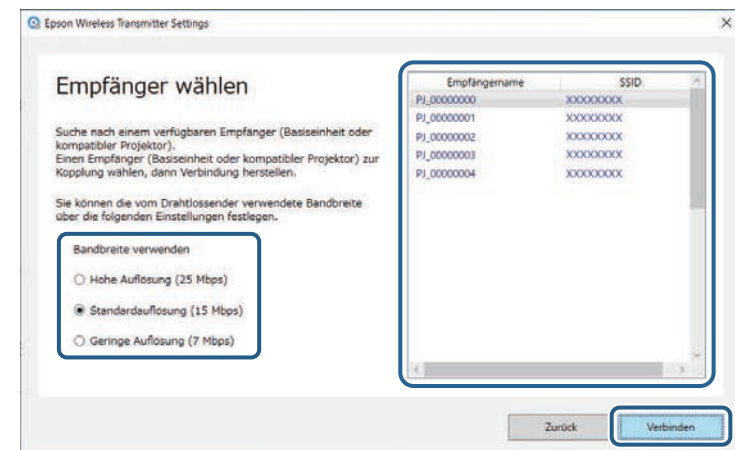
Epson Wireless Transmitter Settings

×

Empfänger wählen

Suche nach einem verfügbaren Empfänger (Basiseinheit oder kompatibler Projektor).
Einen Empfänger (Basiseinheit oder kompatibler Projektor) zur Kopplung wählen, dann Verbindung herstellen.

Sie können die vom Drahtlossender verwendete Bandbreite über die folgenden Einstellungen festlegen.

Bandbreite verwenden

Hohe Auflösung (25 Mbps)

Standardauflösung (15 Mbps)

Geringe Auflösung (7 Mbps)

| Empfängername | SSID |
|---|---|
| PJ_00000000 | XXXXXXXX |
| PJ_00000001 | XXXXXXXX |
| PJ_00000002 | XXXXXXXX |
| PJ_00000003 | XXXXXXXX |
| PJ_00000004 | XXXXXXXX |

Zurück

Verbinden